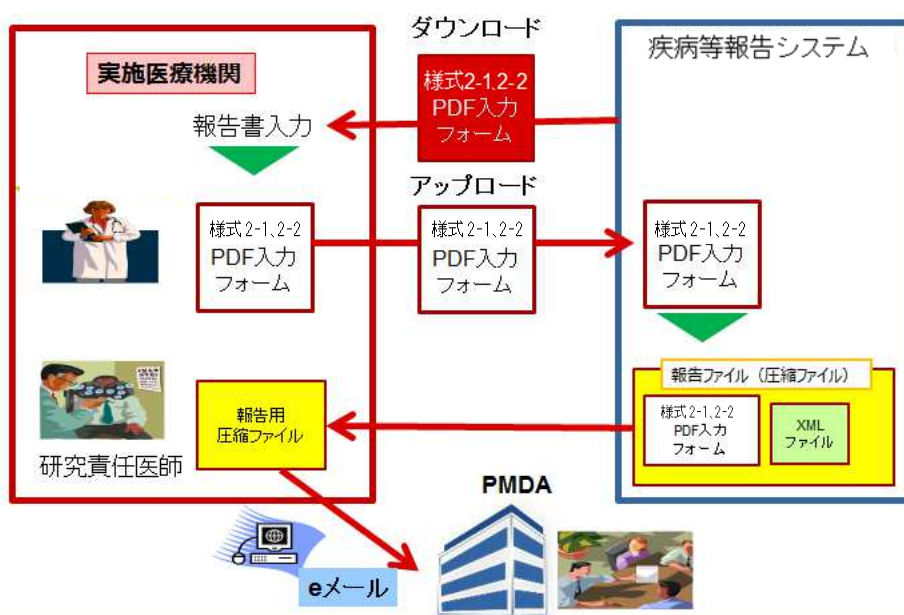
ダウンロード

疾病等報告システム

実施医療機関

様式2-1,2-2
PDF入力
フォーム

報告書入力

アップロード

様式2-1、2-2
PDF入力
フォーム

様式2-1、2-2
PDF入力
フォーム

様式2-1、2-2
PDF入力
フォーム

報告ファイル（圧縮ファイル）

報告用
圧縮ファイル

様式2-1、2-2
PDF入力
フォーム

XML
ファイル

研究責任医師

PMDA

eメール